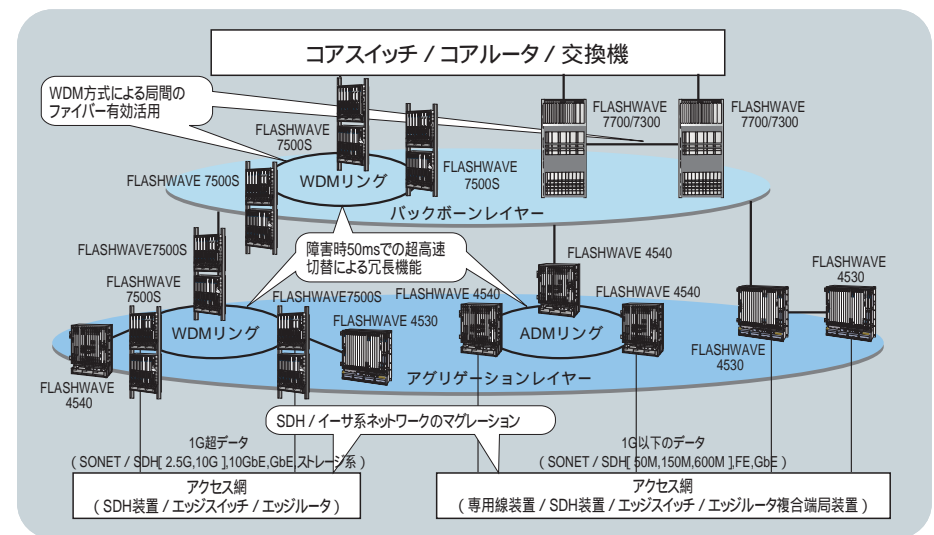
コアスイッチ / コアルータ / 交換機

WDM方式による局間のファイバー有効活用

FLASHWAVE 7500S

FLASHWAVE 7700/7300

FLASHWAVE 7700/7300

FLASHWAVE 7500S

WDMリング

FLASHWAVE 7500S

バックボーンレイヤー

FLASHWAVE7500S

障害時50msでの超高速切替による冗長機能

FLASHWAVE 4540

FLASHWAVE 4530

FLASHWAVE 7500S

FLASHWAVE7500S

FLASHWAVE 4540

FLASHWAVE 4540

WDMリング

FLASHWAVE 4530

ADMリング

FLASHWAVE 4540

FLASHWAVE 4530

アグリゲーションレイヤー

SDH / イーサ系ネットワークのマグレーション

1G超データ
( SONET / SDH[ 2.5G,10G ],10GbE,GbE,ストレージ系 )

1G以下のデータ
( SONET / SDH[ 50M,150M,600M ],FE,GbE )

アクセス網
( SDH装置 / エッジスイッチ / エッジルータ )

アクセス網
( 専用線装置 / SDH装置 / エッジスイッチ / エッジルータ複合端局装置 )